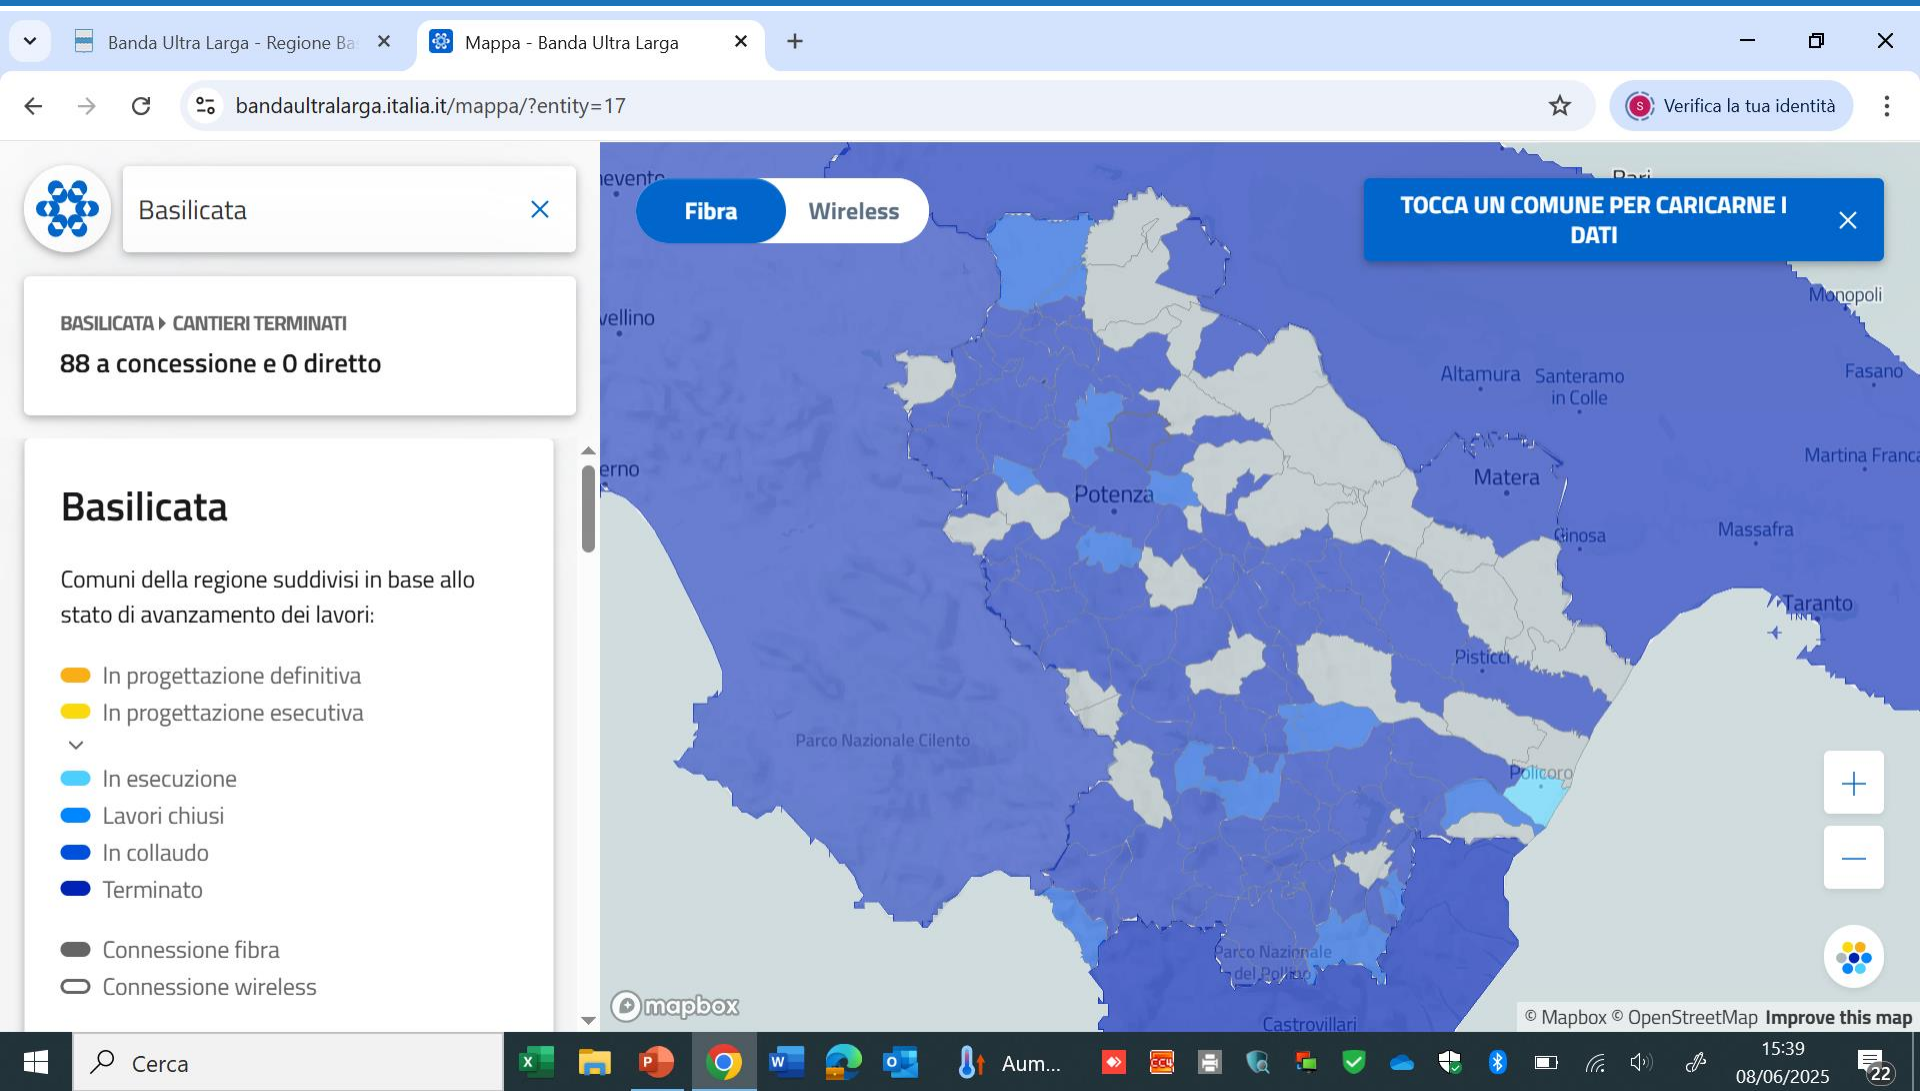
Banda Ultra Larga - Regione Ba
Mappa - Banda Ultra Larga

bandaultralarga.italia.it/mappa/?entity=17

Verifica la tua identità

Basilicata

BASILICATA ▸ CANTIERI TERMINATI
88 a concessione e 0 diretto

Basilicata

Comuni della regione suddivisi in base allo stato di avanzamento dei lavori:

In progettazione definitiva
In progettazione esecutiva
In esecuzione
Lavori chiusi
In collaudo
Terminato

Connessione fibra
Connessione wireless

Fibra
Wireless

TOCCA UN COMUNE PER CARICARNE I DATI

Benevento
Avellino
Salerno
Bari
Monopoli
Fasano
Altamura
Santeramo in Colle
Martina Franca
Matera
Potenza
Ginosa
Massafra
Taranto
Pisticci
Parco Nazionale Cilento
Policoro
Parco Nazionale del Pollino
Castrovillari

mapbox
© Mapbox © OpenStreetMap Improve this map

Cerca
Aum...
15:39
08/06/2025
22